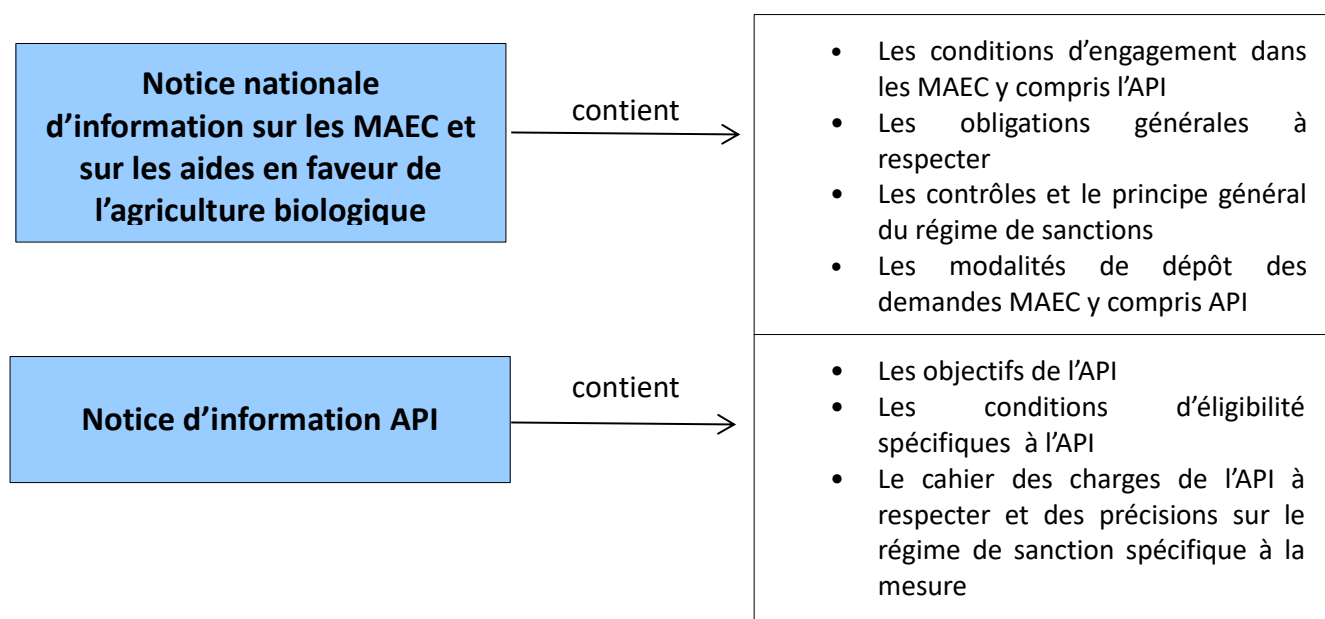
Notice nationale d’information sur les MAEC et sur les aides en faveur de l’agriculture biologique

contient

- Les conditions d’engagement dans les MAEC y compris l’API
- Les obligations générales à respecter
- Les contrôles et le principe général du régime de sanctions
- Les modalités de dépôt des demandes MAEC y compris API

Notice d’information API

contient

- Les objectifs de l’API
- Les conditions d’éligibilité spécifiques à l’API
- Le cahier des charges de l’API à respecter et des précisions sur le régime de sanction spécifique à la mesure